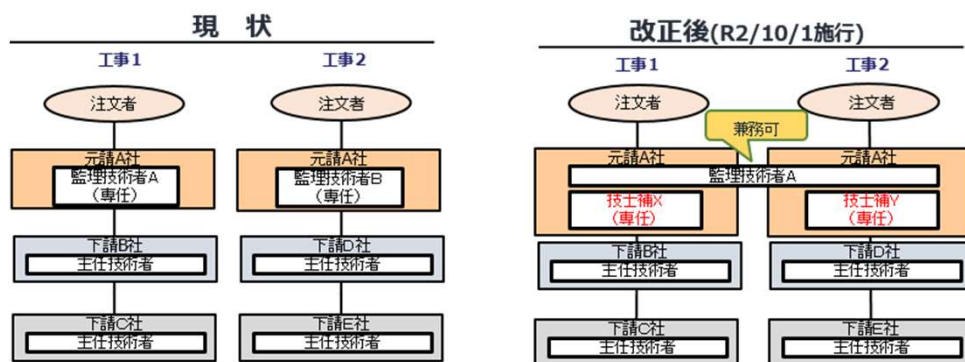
現　状

工事1

注文者

元請A社
監理技術者A
（専任）

下請B社
主任技術者

下請C社
主任技術者

工事2

注文者

元請A社
監理技術者B
（専任）

下請D社
主任技術者

下請E社
主任技術者

改正後(R2/10/1施行)

工事1

注文者

兼務可

元請A社

監理技術者A

技士補X
（専任）

下請B社
主任技術者

下請C社
主任技術者

工事2

注文者

元請A社

技士補Y
（専任）

下請D社
主任技術者

下請E社
主任技術者